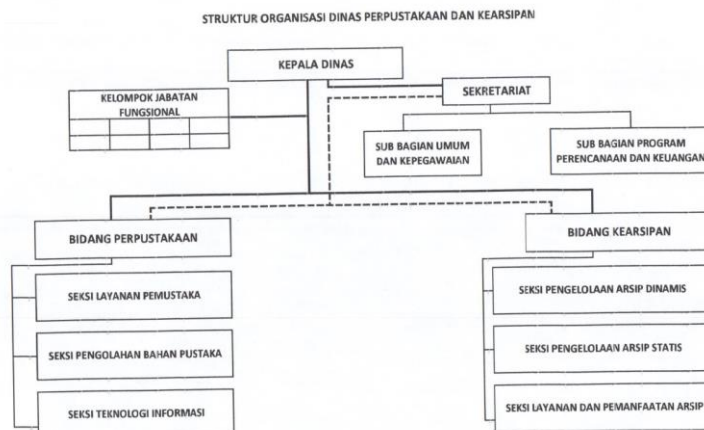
STRUKTUR ORGANISASI DINAS PERPUSTAKAAN DAN KEARSIPAN

KEPALA DINAS

KELOMPOK JABATAN FUNGSIONAL

SEKRETARIAT

SUB BAGIAN UMUM DAN KEPEGAWAIAN

SUB BAGIAN PROGRAM PERENCANAAN DAN KEUANGAN

BIDANG PERPUSTAKAAN

SEKSI LAYANAN PEMUSTAKA

SEKSI PENGOLAHAN BAHAN PUSTAKA

SEKSI TEKNOLOGI INFORMASI

BIDANG KEARSIPAN

SEKSI PENGELOLAAN ARSIP DINAMIS

SEKSI PENGELOLAAN ARSIP STATIS

SEKSI LAYANAN DAN PEMANFAATAN ARSIP